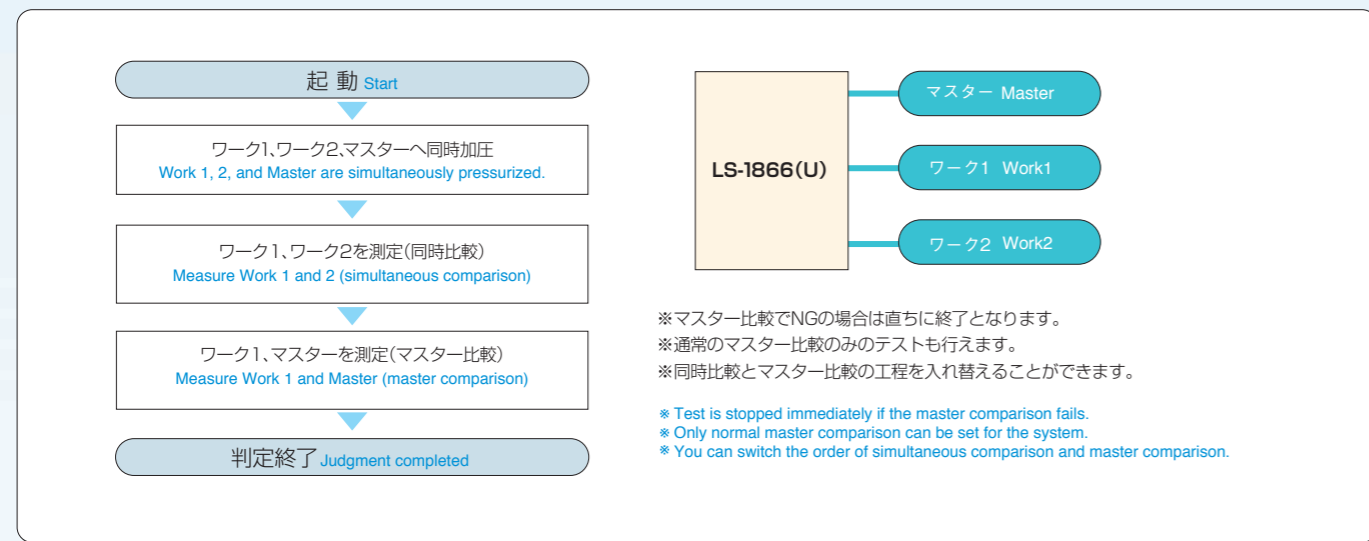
起 動 Start

ワーク1、ワーク2、マスターへ同時加圧
Work 1, 2, and Master are simultaneously pressurized.

ワーク1、ワーク2を測定(同時比較)
Measure Work 1 and 2 (simultaneous comparison)

ワーク1、マスターを測定(マスター比較)
Measure Work 1 and Master (master comparison)

判定終了 Judgment completed

LS-1866(U)

マスター Master

ワーク1 Work1

ワーク2 Work2

※マスター比較でNGの場合は直ちに終了となります。
※通常のマスター比較のみのテストも行えます。
※同時比較とマスター比較の工程を入れ替えることができます。

※ Test is stopped immediately if the master comparison fails.
※ Only normal master comparison can be set for the system.
※ You can switch the order of simultaneous comparison and master comparison.